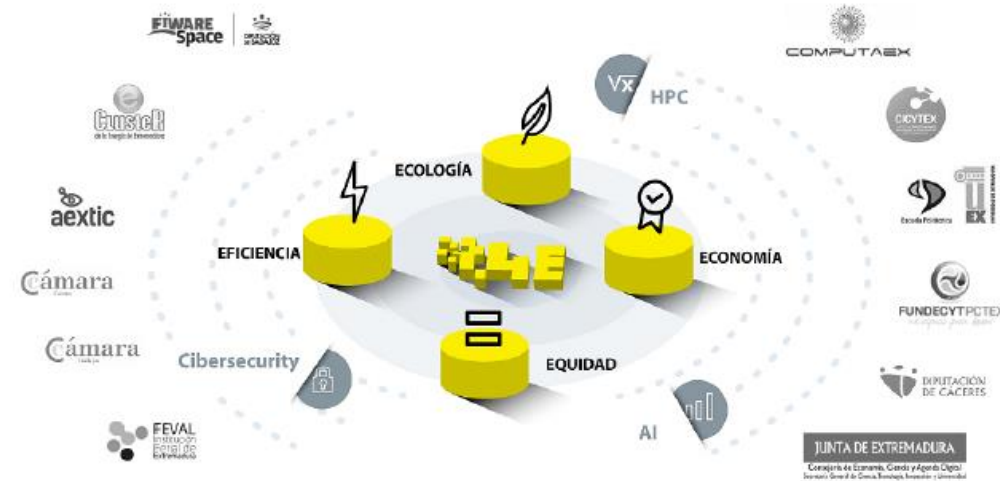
FIWARE Space

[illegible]

COMPUTAEX

HPC

Cluster
de la Energía de Extremadura

CICYTEX

ECOLOGÍA

aextic

EFICIENCIA

ECONOMÍA

Escuela Politécnica

UEX

Cámara

FUNDECYTPCTEX

Cámara

Cibersecurity

EQUIDAD

DIPUTACIÓN DE CÁCERES

FEVAL
Institución Ferial de Extremadura

AI

JUNTA DE EXTREMADURA
Consejería de Economía, Ciencia y Agenda Digital
Secretaría General de Ciencia, Tecnología, Innovación y Universidad